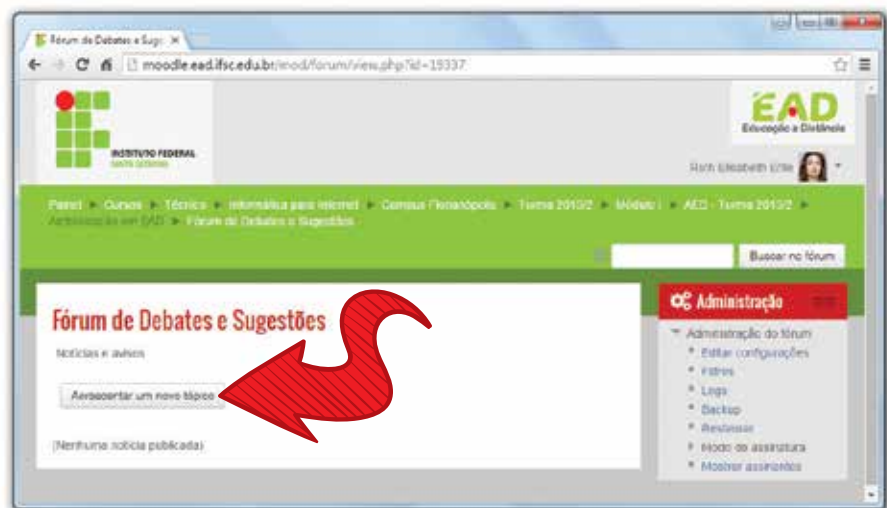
Fórum de Debates e Suge: ×

moodle.ead.ifsc.edu.br/mod/forum/view.php?id=19337

INSTITUTO FEDERAL
SANTA CATARINA

EAD
Educação a Distância

Ruth Elisabeth Urtle

Painel ► Cursos ► Técnico ► Informática para Internet ► Campus Florianópolis ► Turma 2013/2 ► Módulo I ► AED - Turma 2013/2 ► Ambientação em EAD ► Fórum de Debates e Sugestões

Buscar no fórum

Fórum de Debates e Sugestões

Notícias e avisos

Acrescentar um novo tópico

(Nenhuma notícia publicada)

Administração

Administração do fórum
Editar configurações
Filtros
Logs
Backup
Restaurar
Modo de assinatura
Mostrar assinantes